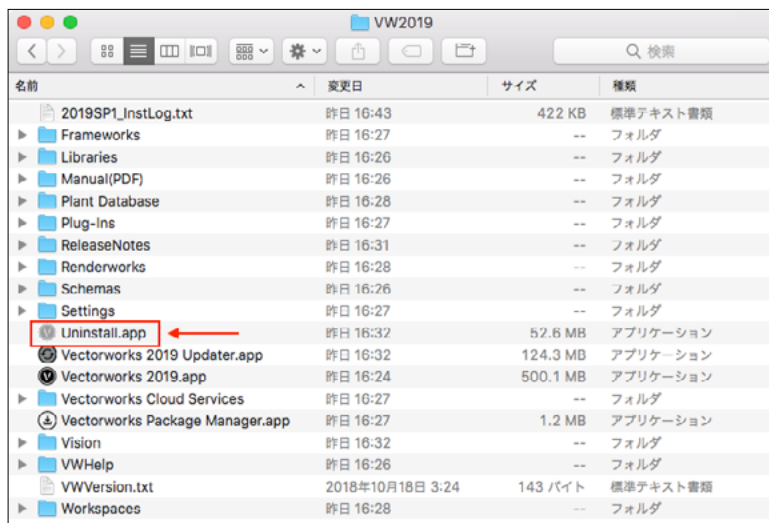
VW2019

検索

| 名前 | 変更日 | サイズ | 種類 |
|---|---|---|---|
| 2019SP1_InstLog.txt | 昨日 16:43 | 422 KB | 標準テキスト書類 |
| Frameworks | 昨日 16:27 | -- | フォルダ |
| Libraries | 昨日 16:26 | -- | フォルダ |
| Manual(PDF) | 昨日 16:26 | -- | フォルダ |
| Plant Database | 昨日 16:28 | -- | フォルダ |
| Plug-Ins | 昨日 16:27 | -- | フォルダ |
| ReleaseNotes | 昨日 16:31 | -- | フォルダ |
| Renderworks | 昨日 16:28 | -- | フォルダ |
| Schemas | 昨日 16:26 | -- | フォルダ |
| Settings | 昨日 16:27 | -- | フォルダ |
| Uninstall.app | 昨日 16:32 | 52.6 MB | アプリケーション |
| Vectorworks 2019 Updater.app | 昨日 16:32 | 124.3 MB | アプリケーション |
| Vectorworks 2019.app | 昨日 16:24 | 500.1 MB | アプリケーション |
| Vectorworks Cloud Services | 昨日 16:27 | -- | フォルダ |
| Vectorworks Package Manager.app | 昨日 16:27 | 1.2 MB | アプリケーション |
| Vision | 昨日 16:32 | -- | フォルダ |
| VWHelp | 昨日 16:26 | -- | フォルダ |
| VWVersion.txt | 2018年10月18日 3:24 | 143 バイト | 標準テキスト書類 |
| Workspaces | 昨日 16:28 | -- | フォルダ |